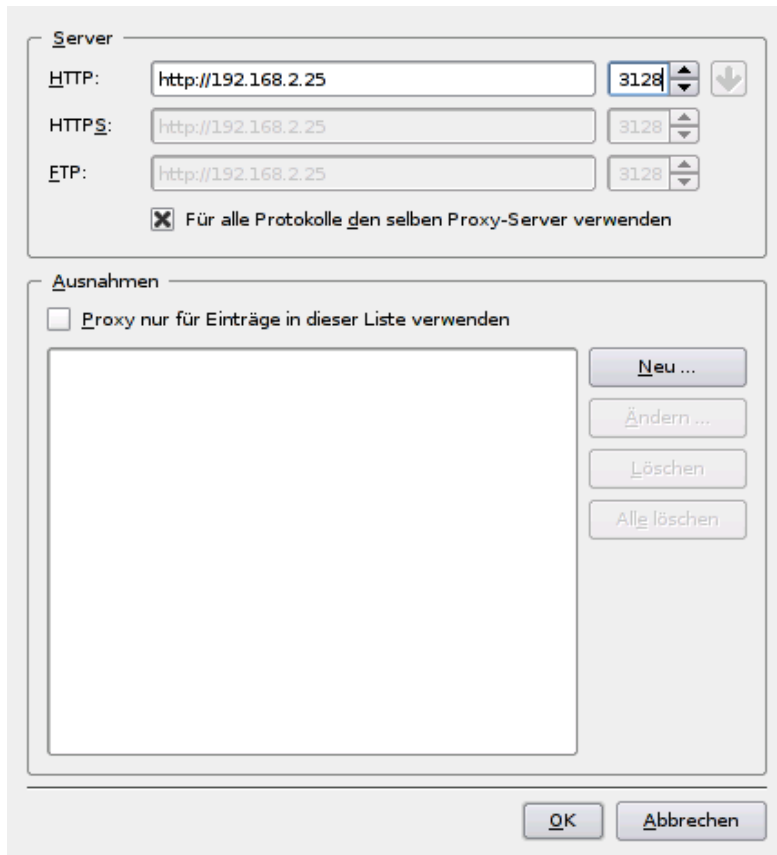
Server

HTTP: http://192.168.2.25 3128

HTTPS: http://192.168.2.25 3128

FTP: http://192.168.2.25 3128

Für alle Protokolle den selben Proxy-Server verwenden

Ausnahmen

Proxy nur für Einträge in dieser Liste verwenden

Neu ...

Ändern ...

Löschen

Alle löschen

OK

Abbrechen